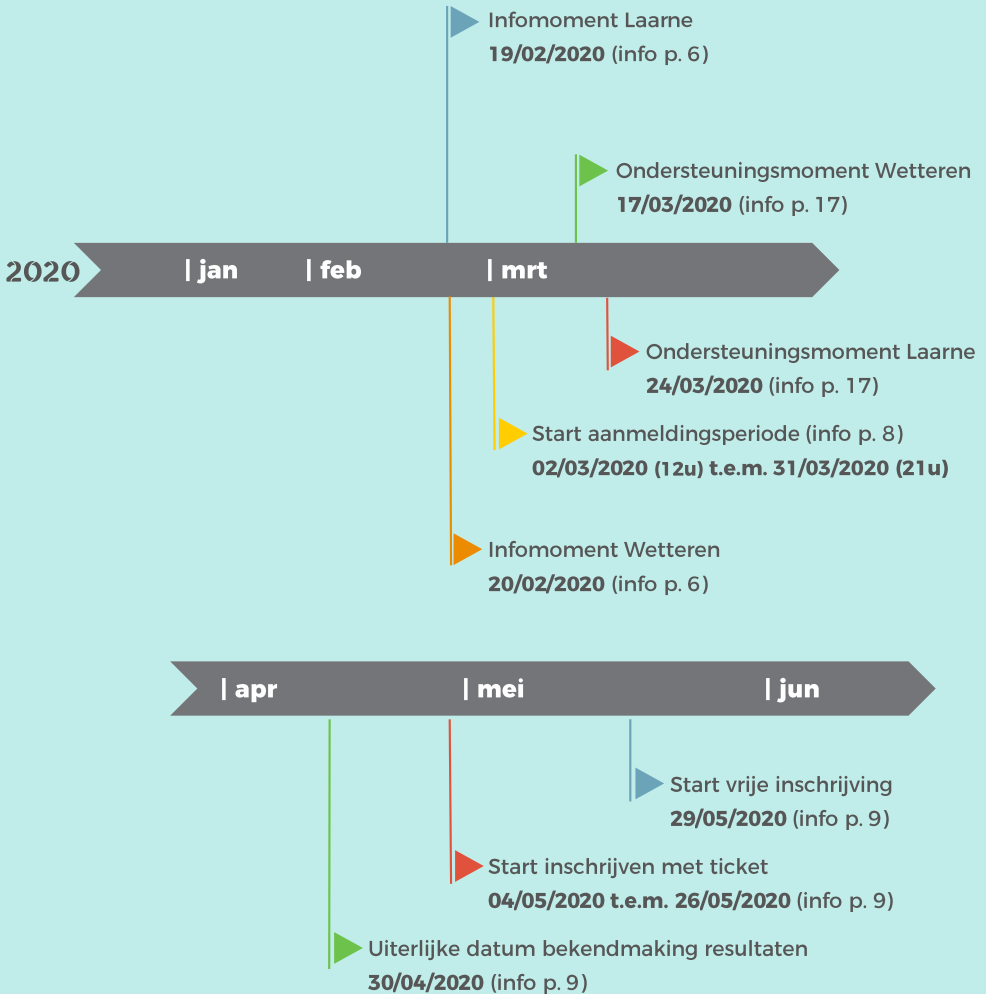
Infomoment Laarne
**19/02/2020** (info p. 6)

Ondersteuningsmoment Wetteren
**17/03/2020** (info p. 17)

2020 | jan | feb | mrt

Ondersteuningsmoment Laarne
**24/03/2020** (info p. 17)

Start aanmeldingsperiode (info p. 8)
**02/03/2020 (12u) t.e.m. 31/03/2020 (21u)**

Infomoment Wetteren
**20/02/2020** (info p. 6)

| apr | mei | jun

Start vrije inschrijving
**29/05/2020** (info p. 9)

Start inschrijven met ticket
**04/05/2020 t.e.m. 26/05/2020** (info p. 9)

Uiterlijke datum bekendmaking resultaten
**30/04/2020** (info p. 9)